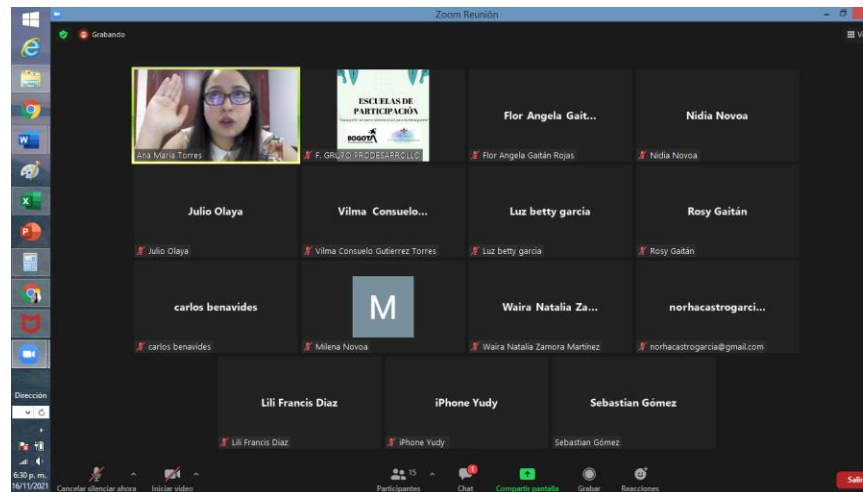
Zoom Reunión

Grabando

Ana María Torres

ESCUELAS DE PARTICIPACIÓN

BOGOTÁ

F. GRUPO PRODESARROLLO

Flor Angela Gait...

Flor Angela Gaitán Rojas

Nidia Novoa

Nidia Novoa

Julio Olaya

Julio Olaya

Vilma Consuelo...

Vilma Consuelo Gutierrez Torres

Luz betty garcia

Luz betty garcia

Rosy Gaitán

Rosy Gaitán

carlos benavides

carlos benavides

M

Milena Novoa

Waira Natalia Za...

Waira Natalia Zamora Martínez

norhacastrogarci...

norhacastrogarcia@gmail.com

Lili Francis Diaz

Lili Francis Diaz

iPhone Yudy

iPhone Yudy

Sebastian Gómez

Sebastian Gómez

Dirección

6:30 p. m.
16/11/2021

Cancelar silenciar ahora

Iniciar video

15

Participantes

Chat

Compartir pantalla

Grabar

Reacciones

Salir